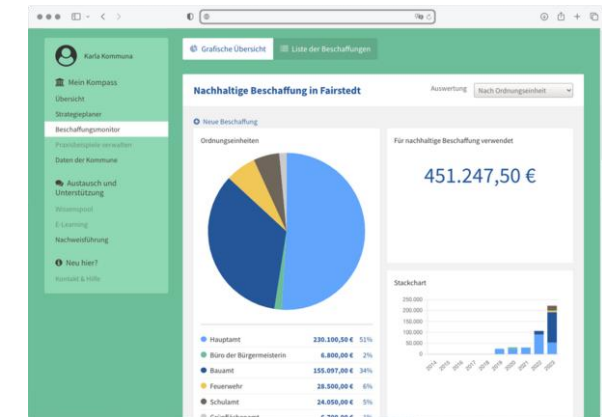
Karla Kommuna

Mein Kompass

Übersicht

Strategieplaner

Beschaffungsmonitor

Praxisbeispiele verwalten

Daten der Kommune

Austausch und Unterstützung

Wissenspool

E-Learning

Nachweisführung

Neu hier?

Kontakt & Hilfe

Grafische Übersicht

Liste der Beschaffungen

Nachhaltige Beschaffung in Fairstedt

Auswertung Nach Ordnungseinheit

Neue Beschaffung

Ordnungseinheiten

Für nachhaltige Beschaffung verwendet

451.247,50 €

Stackchart

250.000
200.000
150.000
100.000
50.000
0

2014 2015 2016 2017 2018 2019 2020 2021 2022 2023

| | | |
|---|---|---|
| Hauptamt | 230.100,50 € | 51% |
| Büro der Bürgermeisterin | 6.800,00 € | 2% |
| Bauamt | 155.097,00 € | 34% |
| Feuerwehr | 28.500,00 € | 6% |
| Schulamt | 24.050,00 € | 5% |
| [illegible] | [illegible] | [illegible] |